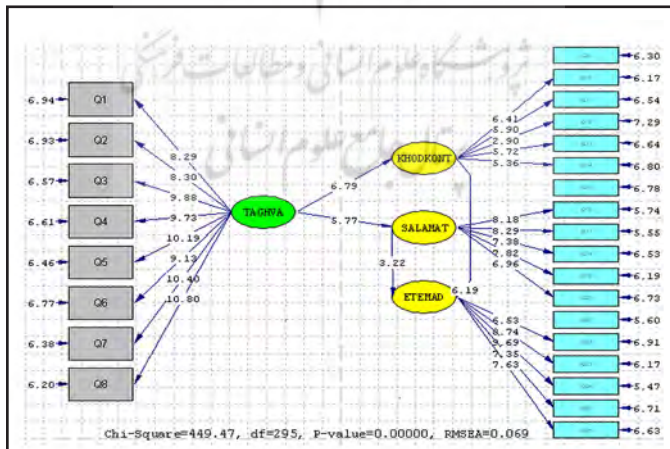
پژوهشگاه علوم انسانی و مطالعات فرهنگی
پرتال جامع علوم انسانی

6.94 Q1
6.93 Q2
6.57 Q3
6.61 Q4
6.46 Q5
6.77 Q6
6.38 Q7
6.20 Q8

8.29
8.30
9.88
9.73
10.19
9.13
10.40
10.80

TAGHVA

6.79
5.77

KHODKONT
SALAMAT
3.22
ETEMAD
6.19

6.41
5.90
2.90
5.72
5.36

8.18
8.29
7.38
2.82
6.96

6.53
8.74
9.69
7.35
7.63

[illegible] 6.30
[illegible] 6.17
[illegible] 6.54
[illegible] 7.29
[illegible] 6.64
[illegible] 6.80
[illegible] 6.78
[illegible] 5.74
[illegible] 5.55
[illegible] 6.53
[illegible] 6.19
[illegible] 6.73
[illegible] 5.60
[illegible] 6.91
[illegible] 6.17
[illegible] 5.47
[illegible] 6.71
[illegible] 6.63

Chi-Square=449.47, df=295, P-value=0.00000, RMSEA=0.069